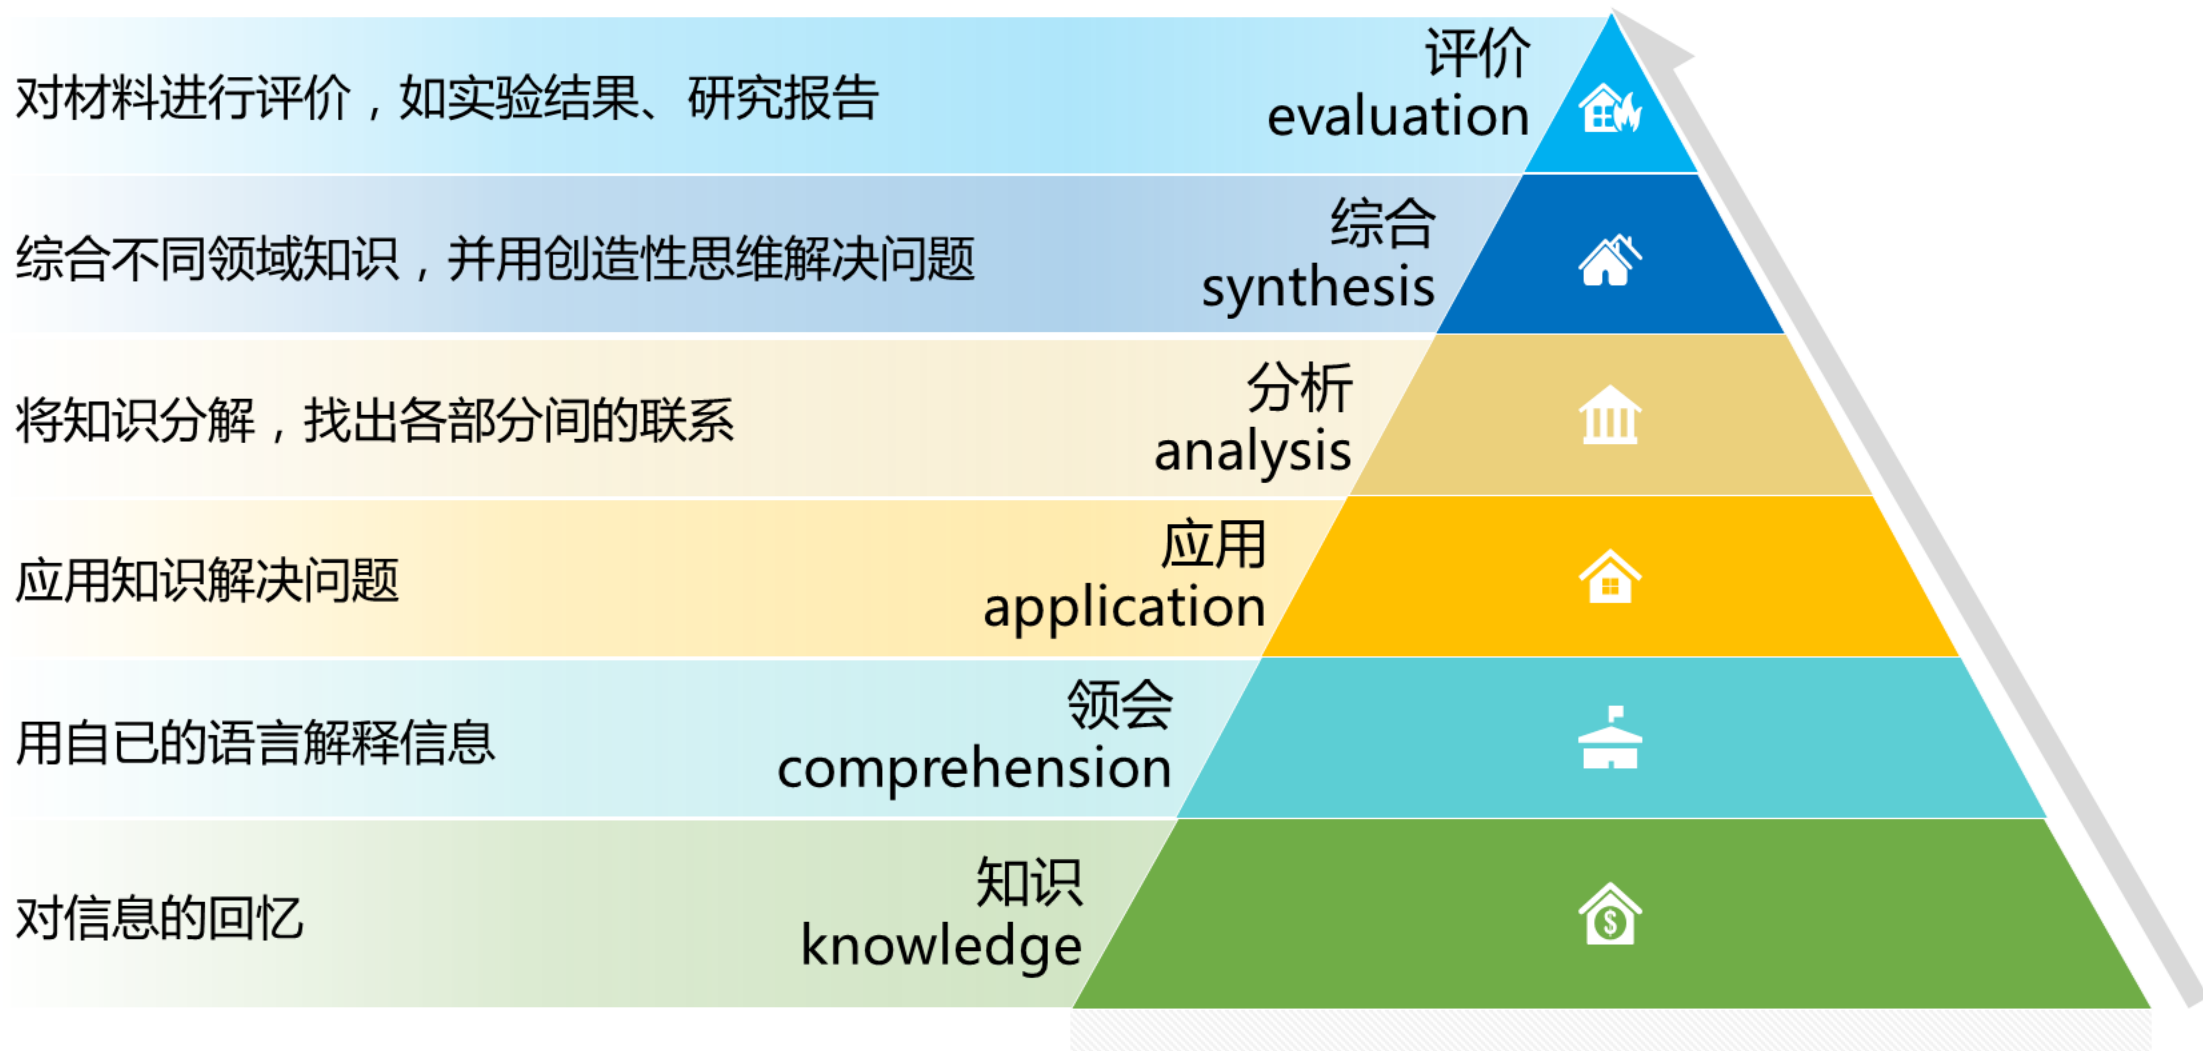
对材料进行评价，如实验结果、研究报告

评价
evaluation

综合不同领域知识，并用创造性思维解决问题

综合
synthesis

将知识分解，找出各部分间的联系

分析
analysis

应用知识解决问题

应用
application

用自已的语言解释信息

领会
comprehension

对信息的回忆

知识
knowledge